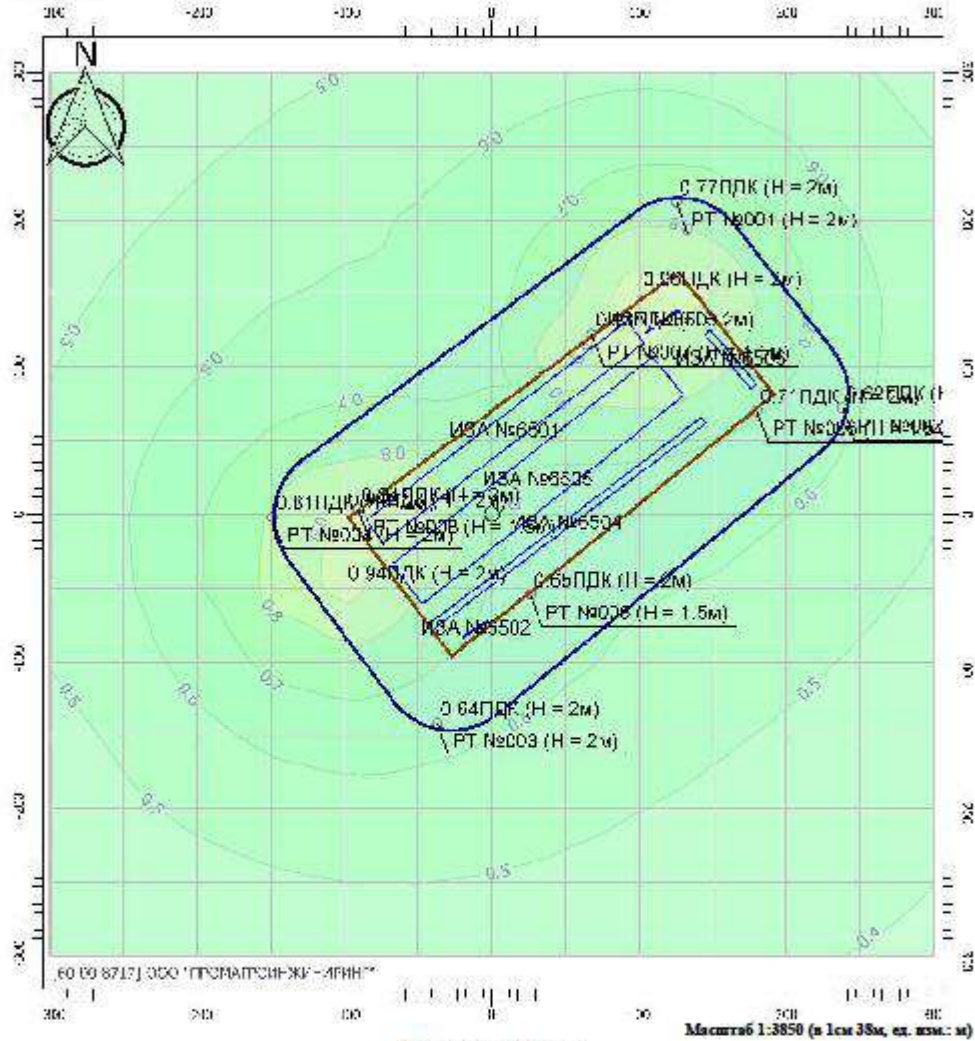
-300
-200
-100
0
100
200
300

N

0.77ПДК (H = 2м)
РТ №001 (H = 2м)

0.86ПДК (H = 2м)
РТ №00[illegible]
ИЗА №6503

0.71ПДК (H = 2м)
0.69ПДК (H
РТ №00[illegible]

ИЗА №6501
ИЗА №6505
0.81ПДК (H = 2м)
0.84ПДК (H = 2м)
РТ №004 (H = 2м)
РТ №008 (H = 1.5м)
ИЗА №6504
0.94ПДК (H = 2м)
0.65ПДК (H = 2м)
РТ №006 (H = 1.5м)
ИЗА №6502

0.64ПДК (H = 2м)
РТ №003 (H = 2м)

0.5
0.6
0.7
0.8
0.9
0.4

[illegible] ООО "ПРОМАГРОИНЖИНИРИНГ"

Масштаб 1:3850 (в 1см 38м, ед. изм.: м)